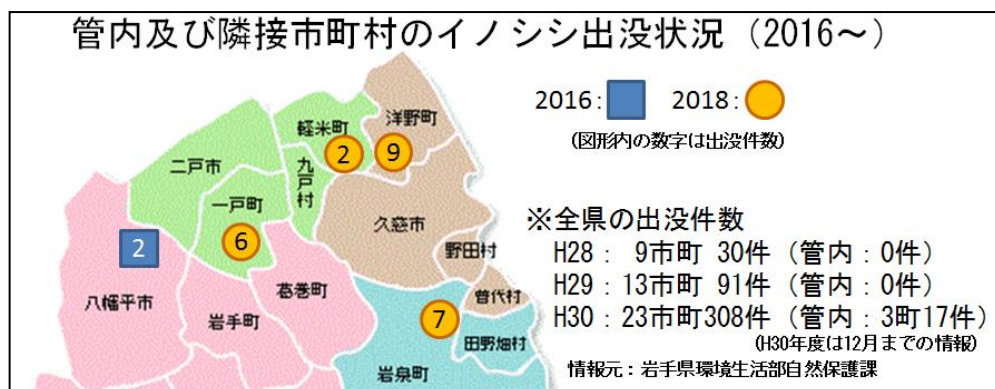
管内及び隣接市町村のイノシシ出没状況（2016～）

2016：
2018：
（図形内の数字は出没件数）

洋野町
軽米町
2
9
二戸市
九戸村
一戸町
6
久慈市
2
八幡平市
野田村
葛巻町
普代村
岩手町
7
田野畑村
岩泉町

※全県の出没件数
H28： 9市町 30件（管内：0件）
H29：13市町 91件（管内：0件）
H30：23市町308件（管内：3町17件）
（H30年度は12月までの情報）
情報元：岩手県環境生活部自然保護課